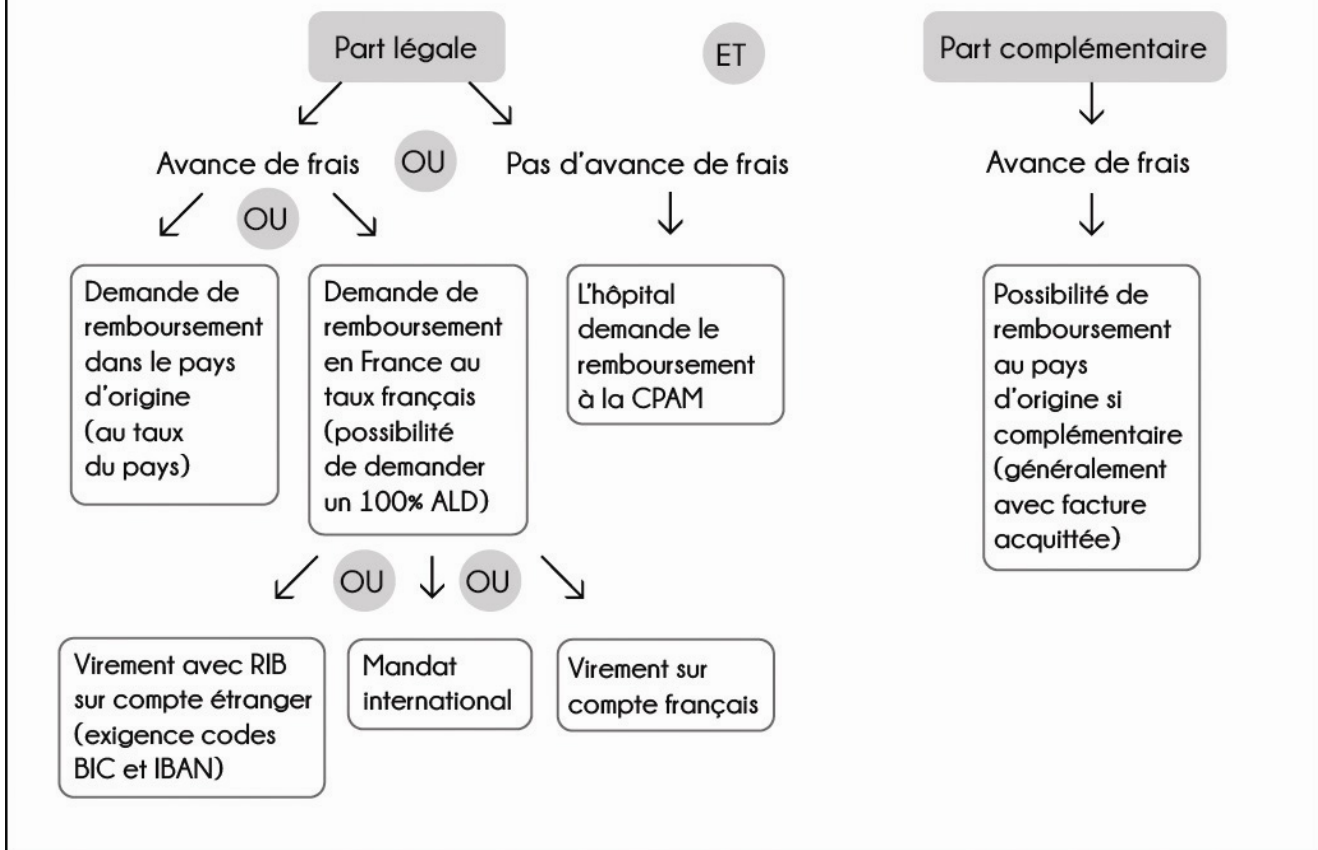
Part légale

ET

Part complémentaire

Avance de frais

OU

Pas d'avance de frais

Avance de frais

OU

Demande de remboursement dans le pays d'origine (au taux du pays)

Demande de remboursement en France au taux français (possibilité de demander un 100% ALD)

L'hôpital demande le remboursement à la CPAM

Possibilité de remboursement au pays d'origine si complémentaire (généralement avec facture acquittée)

OU

OU

Virement avec RIB sur compte étranger (exigence codes BIC et IBAN)

Mandat international

Virement sur compte français